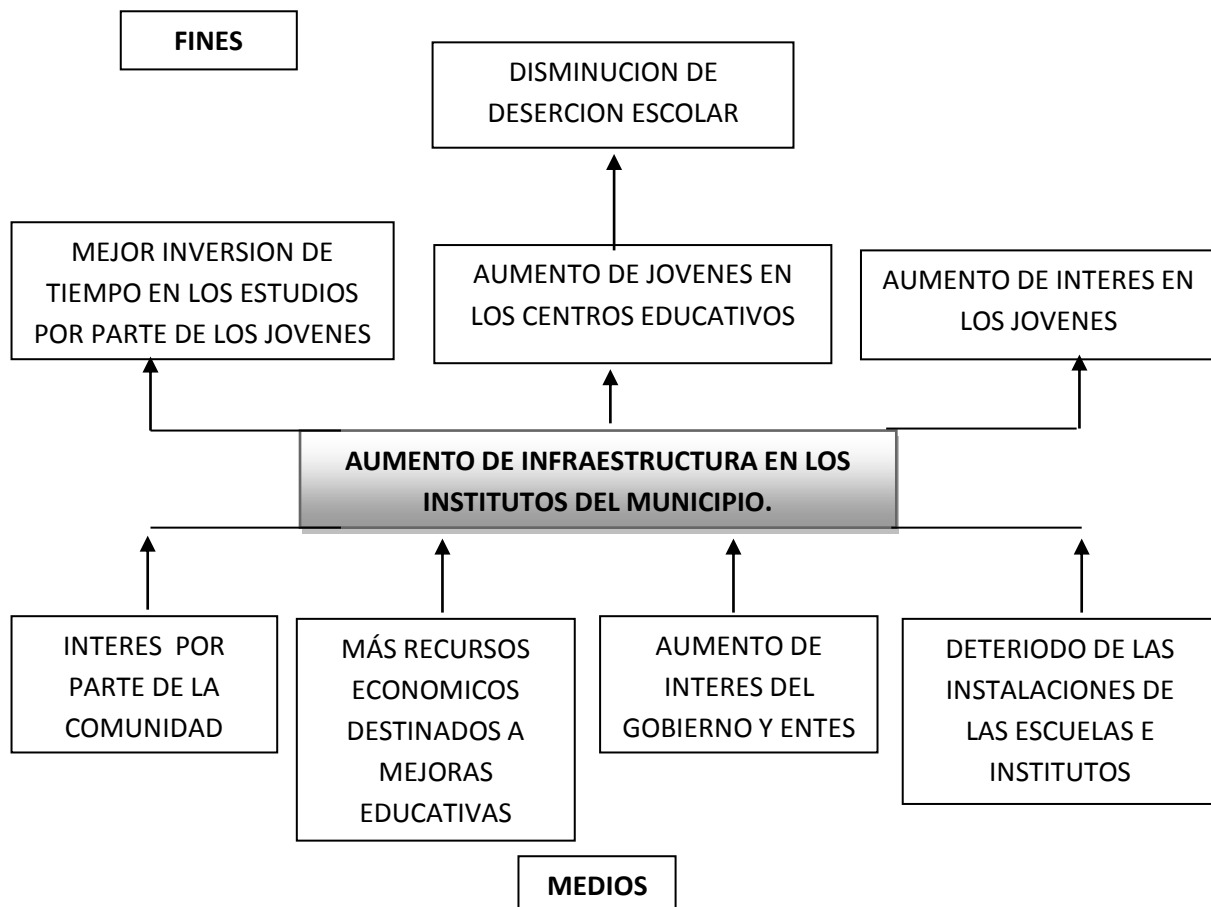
FINES

DISMINUCION DE DESERCION ESCOLAR

MEJOR INVERSION DE TIEMPO EN LOS ESTUDIOS POR PARTE DE LOS JOVENES

AUMENTO DE JOVENES EN LOS CENTROS EDUCATIVOS

AUMENTO DE INTERES EN LOS JOVENES

AUMENTO DE INFRAESTRUCTURA EN LOS INSTITUTOS DEL MUNICIPIO.

INTERES POR PARTE DE LA COMUNIDAD

MÁS RECURSOS ECONOMICOS DESTINADOS A MEJORAS EDUCATIVAS

AUMENTO DE INTERES DEL GOBIERNO Y ENTES

DETERIODO DE LAS INSTALACIONES DE LAS ESCUELAS E INSTITUTOS

MEDIOS